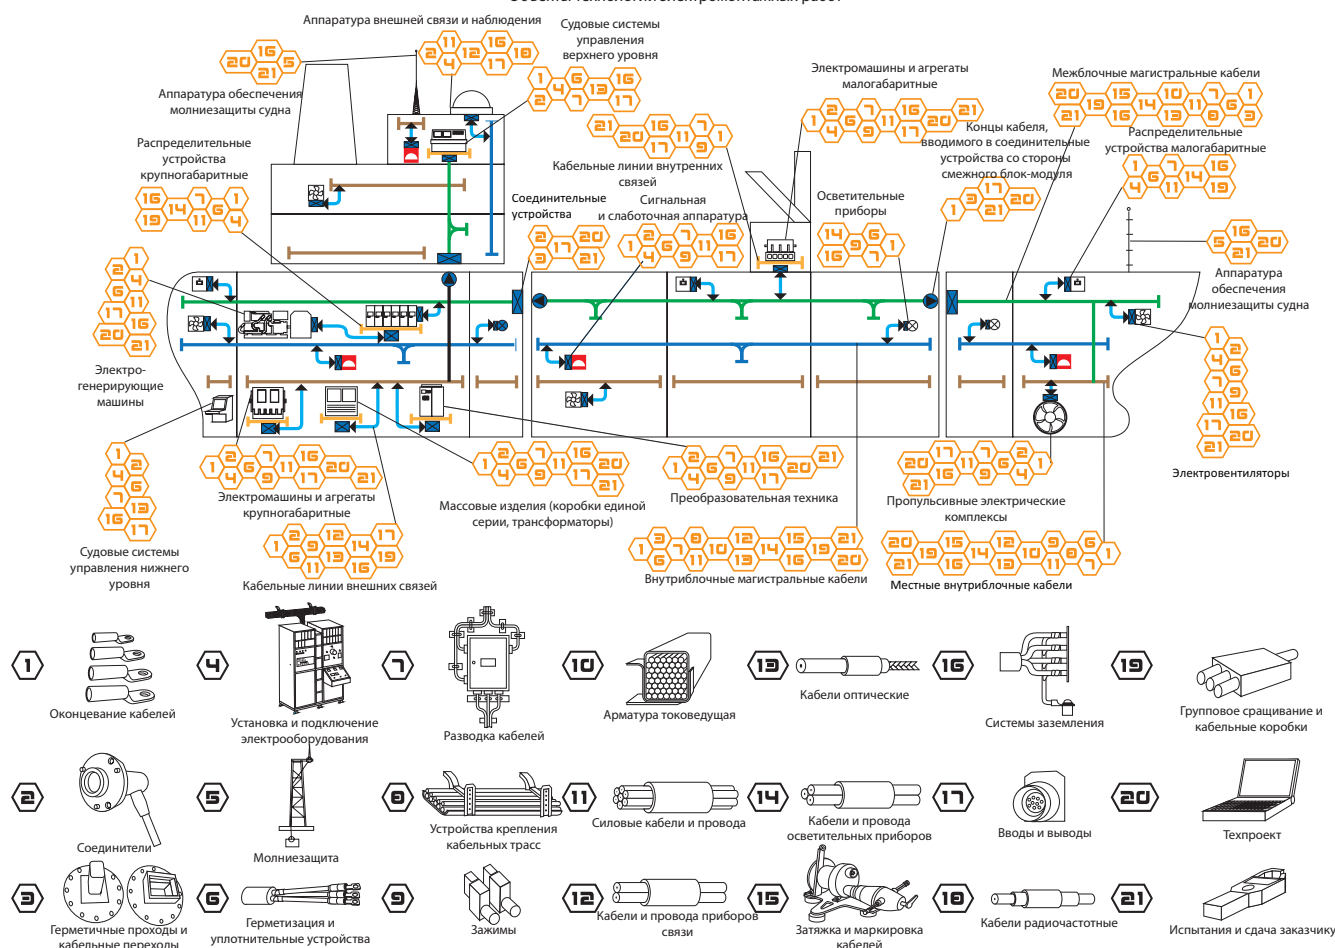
Аппаратура внешней связи и наблюдения
2 11 12 16 18 4 17
20 16 5 21
Судовые системы управления верхнего уровня
1 6 16 2 4 13 17
Аппаратура обеспечения молниезащиты судна
Электромашины и агрегаты малогабаритные
1 2 7 16 21 4 6 9 11 17 20 8
Межблочные магистральные кабели
20 15 10 7 1 19 14 11 6 21 16 13 8 3
21 16 7 20 11 1 17 9
Кабельные линии внутренних связей
Концы кабеля, вводимого в соединительные устройства со стороны смежного блок-модуля
Распределительные устройства малогабаритные
1 7 16 6 14 4 11 19
Распределительные устройства крупногабаритные
16 7 1 14 6 19 11 4
Соединительные устройства
2 17 20 3 21
Сигнальная и слаботочная аппаратура
1 2 7 16 6 11 4 9 17
Осветительные приборы
14 6 9 1 16 7
17 1 20 21
Аппаратура обеспечения молниезащиты судна
16 5 20 21
2 1 4 6 11 17 16 20 21
Электро-генерирующие машины
1 2 4 6 7 9 11 16 17 21 20
Электровентиляторы
1 2 4 6 7 13 16 17
Судовые системы управления нижнего уровня
1 2 7 16 6 11 20 4 9 17 21
Электромашины и агрегаты крупногабаритные
1 12 17 6 14 9 19 13 11 16
Кабельные линии внешних связей
1 2 7 16 4 6 11 20 9 17 21
Массовые изделия (коробки единой серии, трансформаторы)
2 7 16 21 1 6 11 20 4 9 17
Преобразовательная техника
17 7 2 20 11 1 6 21 9 4
Пропульсивные электрические комплексы
3 8 12 15 21 1 7 10 14 19 6 11 13 16 20
Внутриблочные магистральные кабели
20 15 12 9 6 19 14 10 8 1 21 16 13 11 7
Местные внутриблочные кабели
1 Оконцевание кабелей
4 Установка и подключение электрооборудования
7 Разводка кабелей
10 Арматура токоведущая
13 Кабели оптические
16 Системы заземления
19 Групповое сращивание и кабельные коробки
2 Соединители
5 Молниезащита
8 Устройства крепления кабельных трасс
11 Силовые кабели и провода
14 Кабели и провода осветительных приборов
17 Вводы и выводы
20 Техпроект
3 Герметичные проходы и кабельные переходы
6 Герметизация и уплотнительные устройства
9 Зажимы
12 Кабели и провода приборов связи
15 Затяжка и маркировка кабелей
18 Кабели радиочастотные
21 Испытания и сдача заказчику